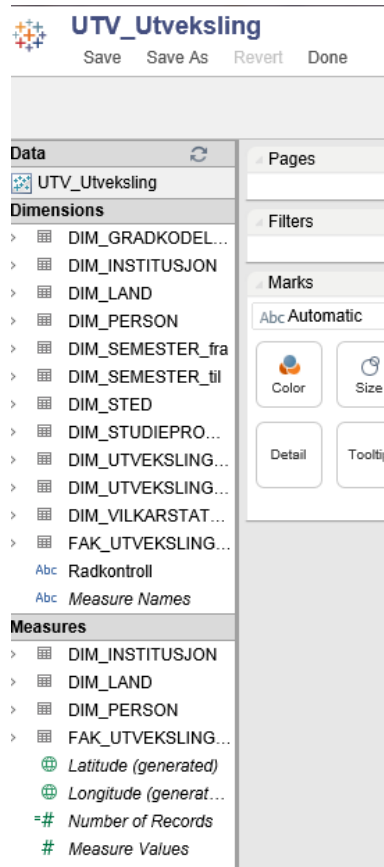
UTV_Utveksling

Save Save As Revert Done

Data

UTV_Utveksling

Dimensions

DIM_GRADKODEL...
DIM_INSTITUSJON
DIM_LAND
DIM_PERSON
DIM_SEMESTER_fra
DIM_SEMESTER_til
DIM_STED
DIM_STUDIEPRO...
DIM_UTVEKSLING...
DIM_UTVEKSLING...
DIM_VILKARSTAT...
FAK_UTVEKSLING...
Abc Radkontroll
Abc Measure Names

Measures

DIM_INSTITUSJON
DIM_LAND
DIM_PERSON
FAK_UTVEKSLING...
Latitude (generated)
Longitude (generat...
=# Number of Records
# Measure Values

Pages

Filters

Marks

Abc Automatic

Color
Size
Detail
Toolti